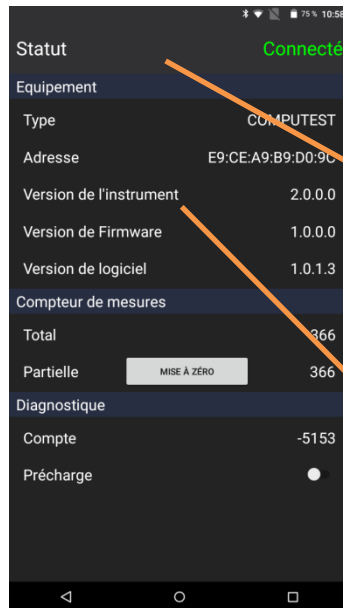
75% 10:58

Statut Connecté

Equipement

Type COMPUTEST

Adresse E9:CE:A9:B9:D0:9C

Version de l'instrument 2.0.0.0

Version de Firmware 1.0.0.0

Version de logiciel 1.0.1.3

Compteur de mesures

Total 366

Partielle MISE À ZÉRO 366

Diagnostique

Compte -5153

Précharge